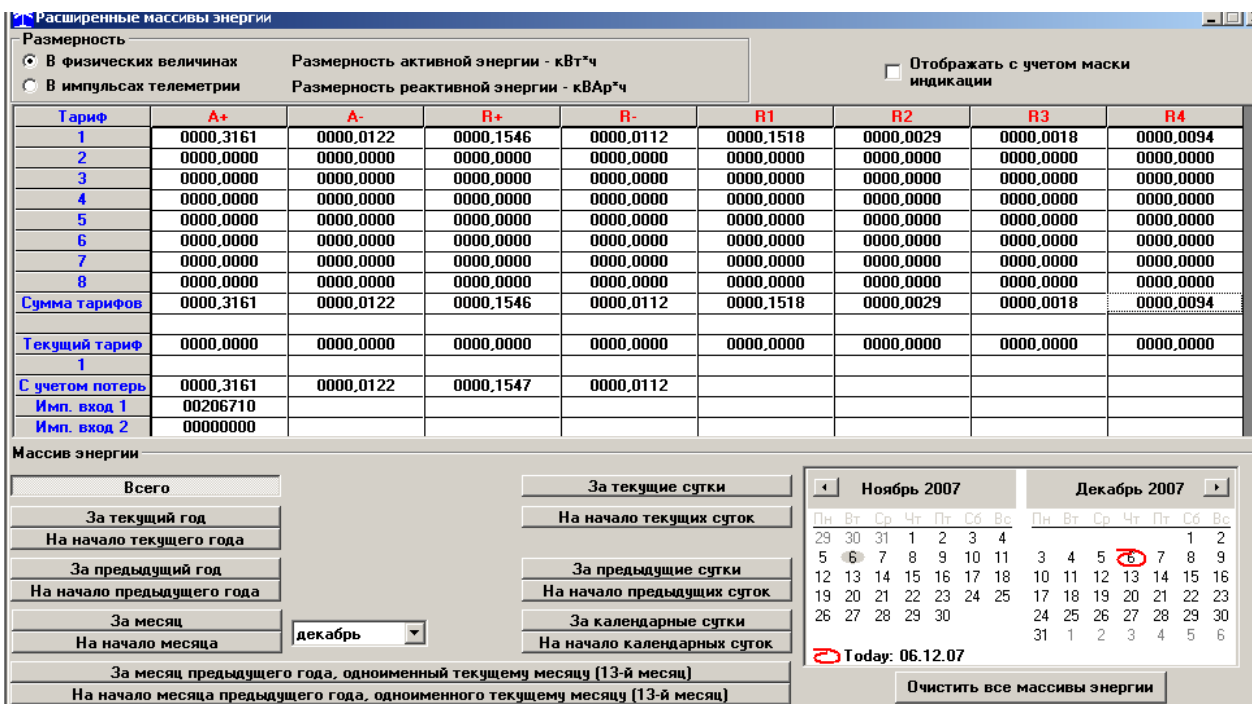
Расширенные массивы энергии

Размерность
В физических величинах
В импульсах телеметрии
Размерность активной энергии - кВт*ч
Размерность реактивной энергии - кВАр*ч
Отображать с учетом маски индикации

| Тариф | A+ | A- | R+ | R- | R1 | R2 | R3 | R4 |
|---|---|---|---|---|---|---|---|---|
| 1 | 0000,3161 | 0000,0122 | 0000,1546 | 0000,0112 | 0000,1518 | 0000,0029 | 0000,0018 | 0000,0094 |
| 2 | 0000,0000 | 0000,0000 | 0000,0000 | 0000,0000 | 0000,0000 | 0000,0000 | 0000,0000 | 0000,0000 |
| 3 | 0000,0000 | 0000,0000 | 0000,0000 | 0000,0000 | 0000,0000 | 0000,0000 | 0000,0000 | 0000,0000 |
| 4 | 0000,0000 | 0000,0000 | 0000,0000 | 0000,0000 | 0000,0000 | 0000,0000 | 0000,0000 | 0000,0000 |
| 5 | 0000,0000 | 0000,0000 | 0000,0000 | 0000,0000 | 0000,0000 | 0000,0000 | 0000,0000 | 0000,0000 |
| 6 | 0000,0000 | 0000,0000 | 0000,0000 | 0000,0000 | 0000,0000 | 0000,0000 | 0000,0000 | 0000,0000 |
| 7 | 0000,0000 | 0000,0000 | 0000,0000 | 0000,0000 | 0000,0000 | 0000,0000 | 0000,0000 | 0000,0000 |
| 8 | 0000,0000 | 0000,0000 | 0000,0000 | 0000,0000 | 0000,0000 | 0000,0000 | 0000,0000 | 0000,0000 |
| Сумма тарифов | 0000,3161 | 0000,0122 | 0000,1546 | 0000,0112 | 0000,1518 | 0000,0029 | 0000,0018 | 0000,0094 |
| | | | | | | | | |
| Текущий тариф | 0000,0000 | 0000,0000 | 0000,0000 | 0000,0000 | 0000,0000 | 0000,0000 | 0000,0000 | 0000,0000 |
| 1 | | | | | | | | |
| С учетом потерь | 0000,3161 | 0000,0122 | 0000,1547 | 0000,0112 | | | | |
| Имп. вход 1 | 00206710 | | | | | | | |
| Имп. вход 2 | 00000000 | | | | | | | |

Массив энергии
Всего
За текущий год
На начало текущего года
За предыдущий год
На начало предыдущего года
За месяц
На начало месяца
декабрь
За текущие сутки
На начало текущих суток
За предыдущие сутки
На начало предыдущих суток
За календарные сутки
На начало календарных суток
За месяц предыдущего года, одноименный текущему месяцу (13-й месяц)
На начало месяца предыдущего года, одноименного текущему месяцу (13-й месяц)

Ноябрь 2007
Пн Вт Ср Чт Пт Сб Вс
29 30 31 1 2 3 4
5 6 7 8 9 10 11
12 13 14 15 16 17 18
19 20 21 22 23 24 25
26 27 28 29 30

Декабрь 2007
Пн Вт Ср Чт Пт Сб Вс
1 2
3 4 5 6 7 8 9
10 11 12 13 14 15 16
17 18 19 20 21 22 23
24 25 26 27 28 29 30
31 1 2 3 4 5 6

Today: 06.12.07
Очистить все массивы энергии